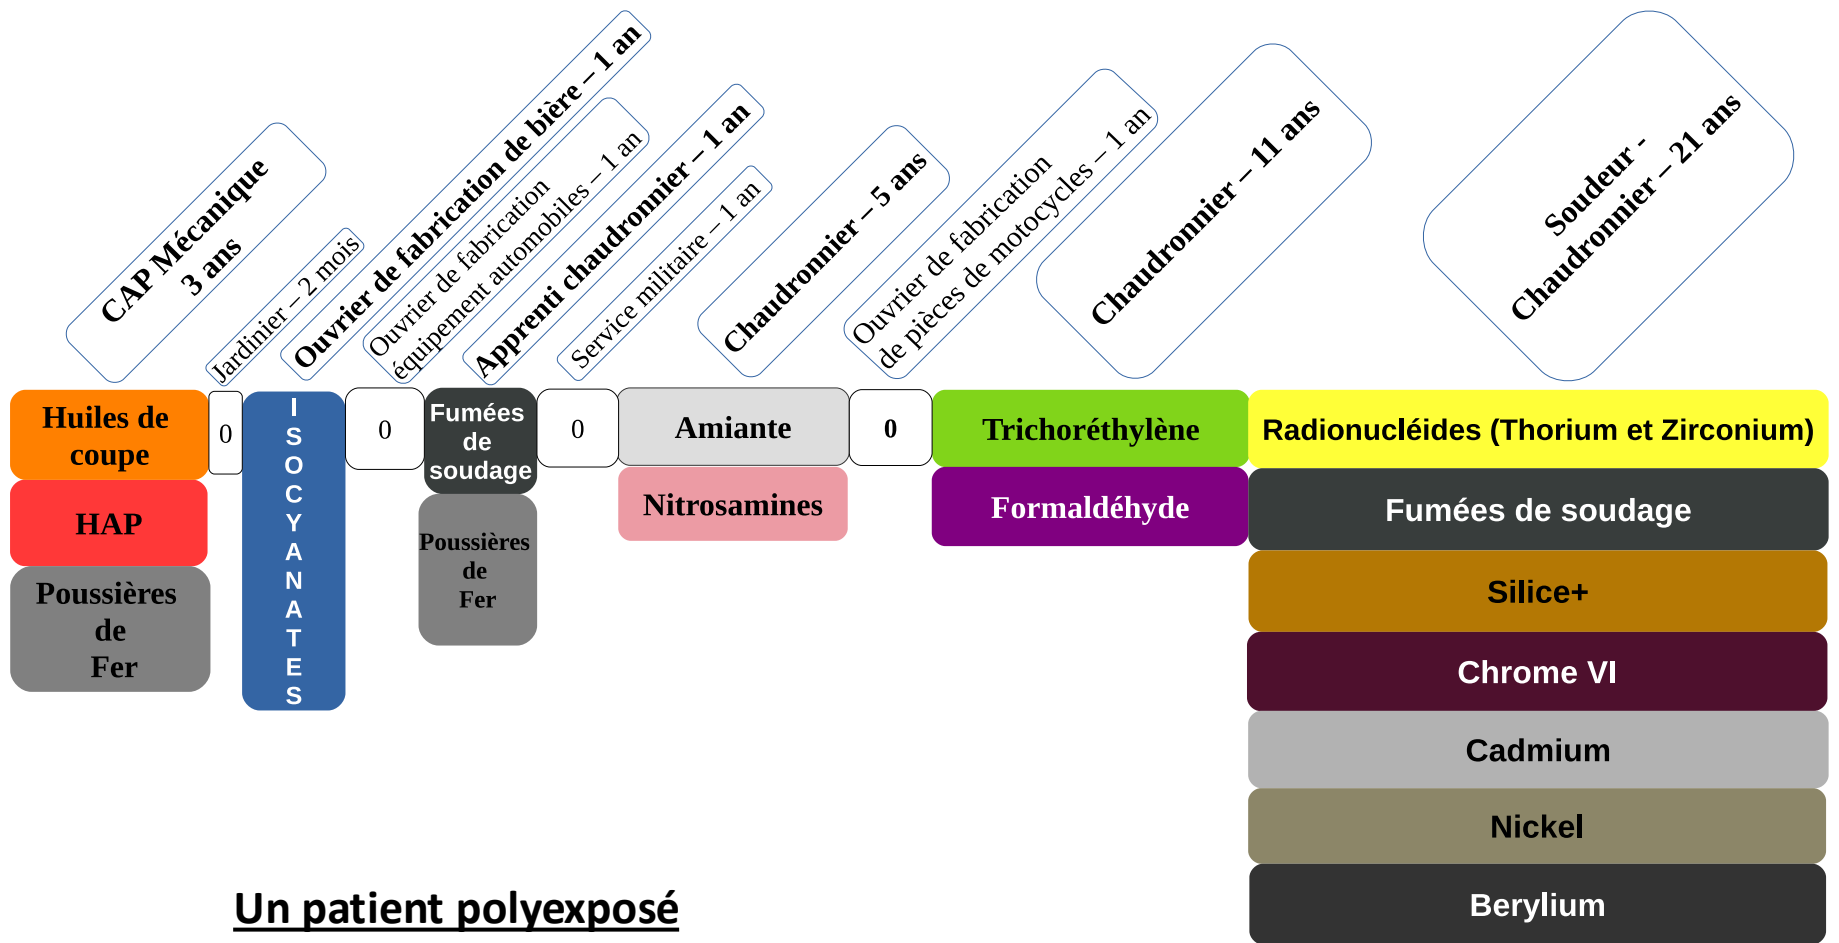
CAP Mécanique 3 ans

Jardinier – 2 mois

Ouvrier de fabrication de bière – 1 an

Ouvrier de fabrication équipement automobiles – 1 an

Apprenti chaudronnier – 1 an

Service militaire – 1 an

Chaudronnier – 5 ans

Ouvrier de fabrication de pièces de motocycles – 1 an

Chaudronnier – 11 ans

Soudeur - Chaudronnier – 21 ans

Huiles de coupe

HAP

Poussières de Fer

0

ISOCYANATES

0

Fumées de soudage

Poussières de Fer

0

Amiante

Nitrosamines

0

Trichoréthylène

Formaldéhyde

Radionucléides (Thorium et Zirconium)

Fumées de soudage

Silice+

Chrome VI

Cadmium

Nickel

Berylium

Un patient polyexposé